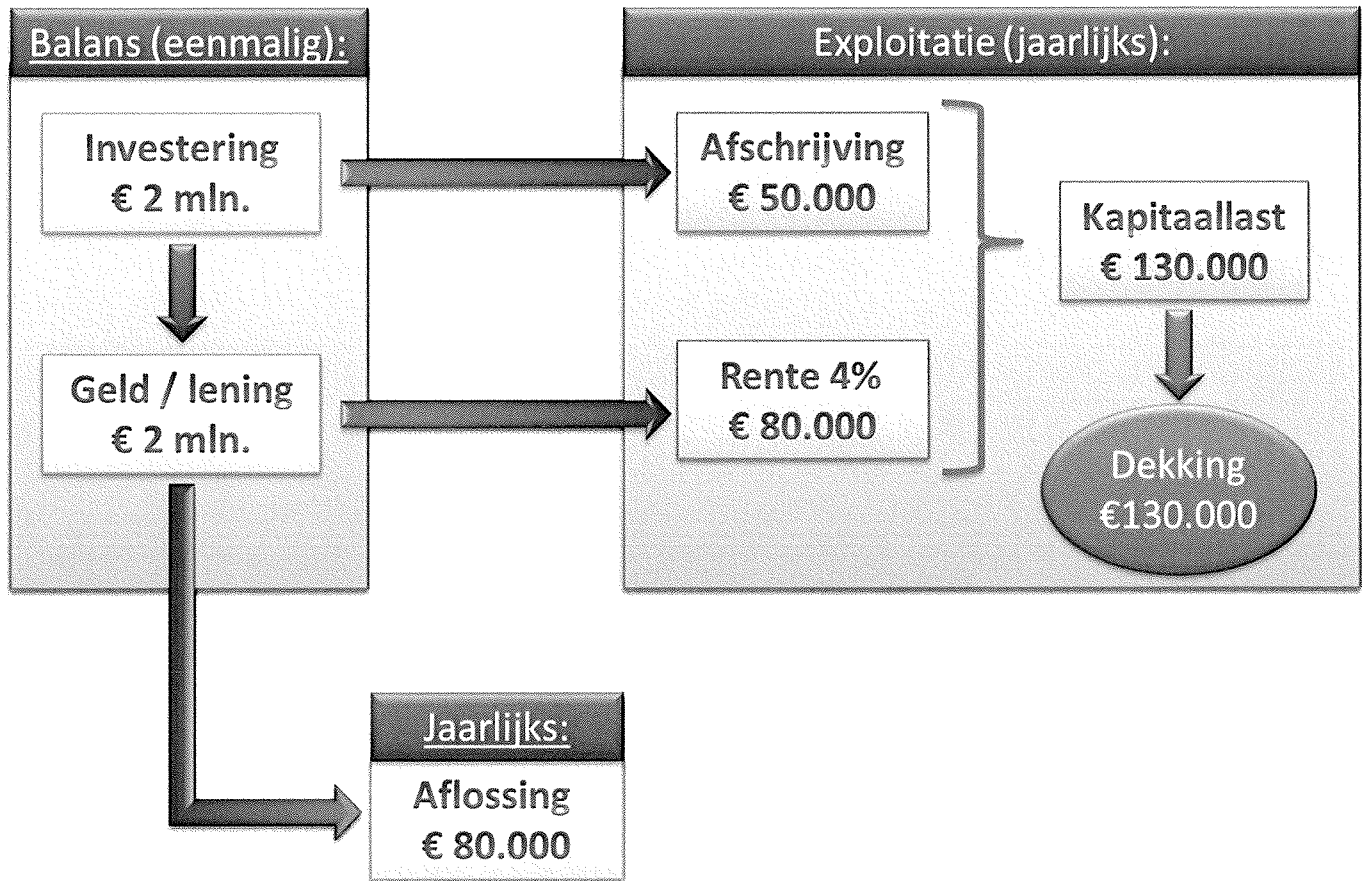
Balans (eenmalig):

Investering
€ 2 mln.

Geld / lening
€ 2 mln.

Exploitatie (jaarlijks):

Afschrijving
€ 50.000

Rente 4%
€ 80.000

Kapitaallast
€ 130.000

Dekking
€130.000

Jaarlijks:

Aflossing
€ 80.000